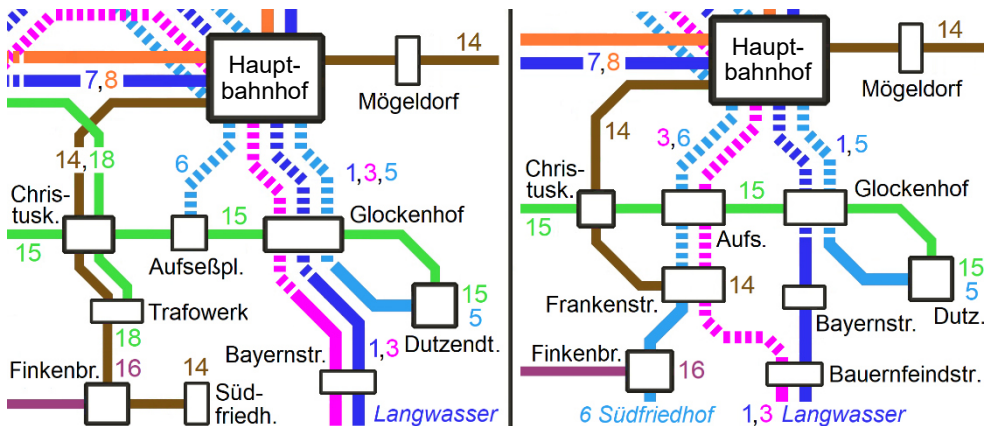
Hauptbahnhof

14

7,8

Mögeldorf

14,18

6

1,3,5

Christusk.

15

15

Glockenhof

Aufseßpl.

15

5

Trafowerk

18

1,3

Dutzendt.

Bayernstr.

Finkenbr.

16

14

Südfriedh.

Langwasser

Hauptbahnhof

14

7,8

Mögeldorf

14

3,6

1,5

Christusk.

15

Glockenhof

15

Aufs.

15

5

Frankenstr.

14

Bayernstr.

Dutz.

Finkenbr.

16

Bauernfeindstr.

6 Südfriedhof

1,3 Langwasser